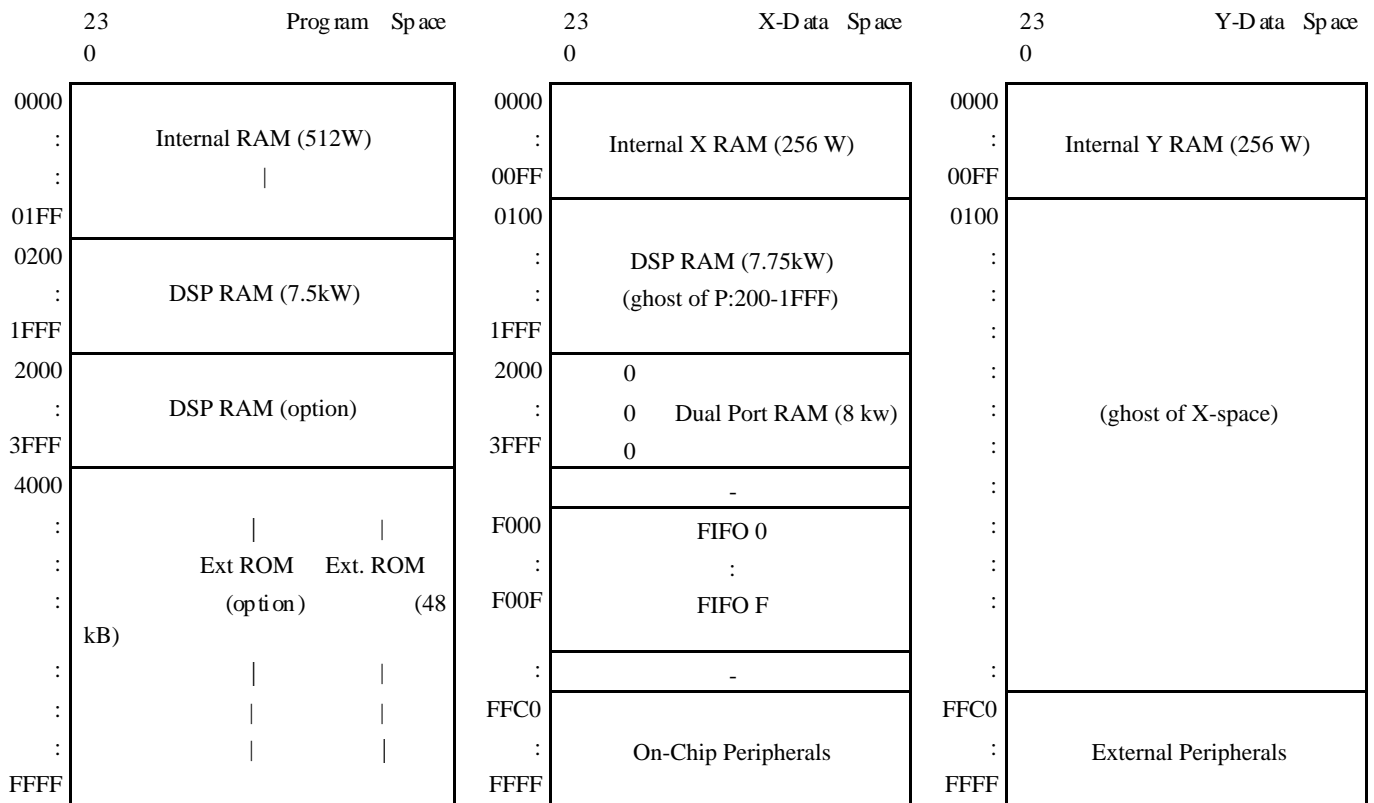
23 Prog ram Sp ace
0

0000
:
:
01FF
Internal RAM (512W)
|

0200
:
1FFF
DSP RAM (7.5kW)

2000
:
3FFF
DSP RAM (option)

4000
:
:
:
:
:
:
FFFF
| |
Ext ROM Ext. ROM
(op ti on) (48 kB)
| |
| |
| |

23 X-D ata Sp ace
0

0000
:
00FF
Internal X RAM (256 W)

0100
:
:
1FFF
DSP RAM (7.75kW)
(ghost of P:200-1FFF)

2000
:
3FFF
0
0 Dual Port RAM (8 kw)
0

-

F000
:
F00F
FIFO 0
:
FIFO F

:
-

FFC0
:
FFFF
On-Chip Peripherals

23 Y-D ata Sp ace
0

0000
:
00FF
Internal Y RAM (256 W)

0100
:
:
:
:
:
:
:
:
:
:
(ghost of X-space)

FFC0
:
FFFF
External Peripherals